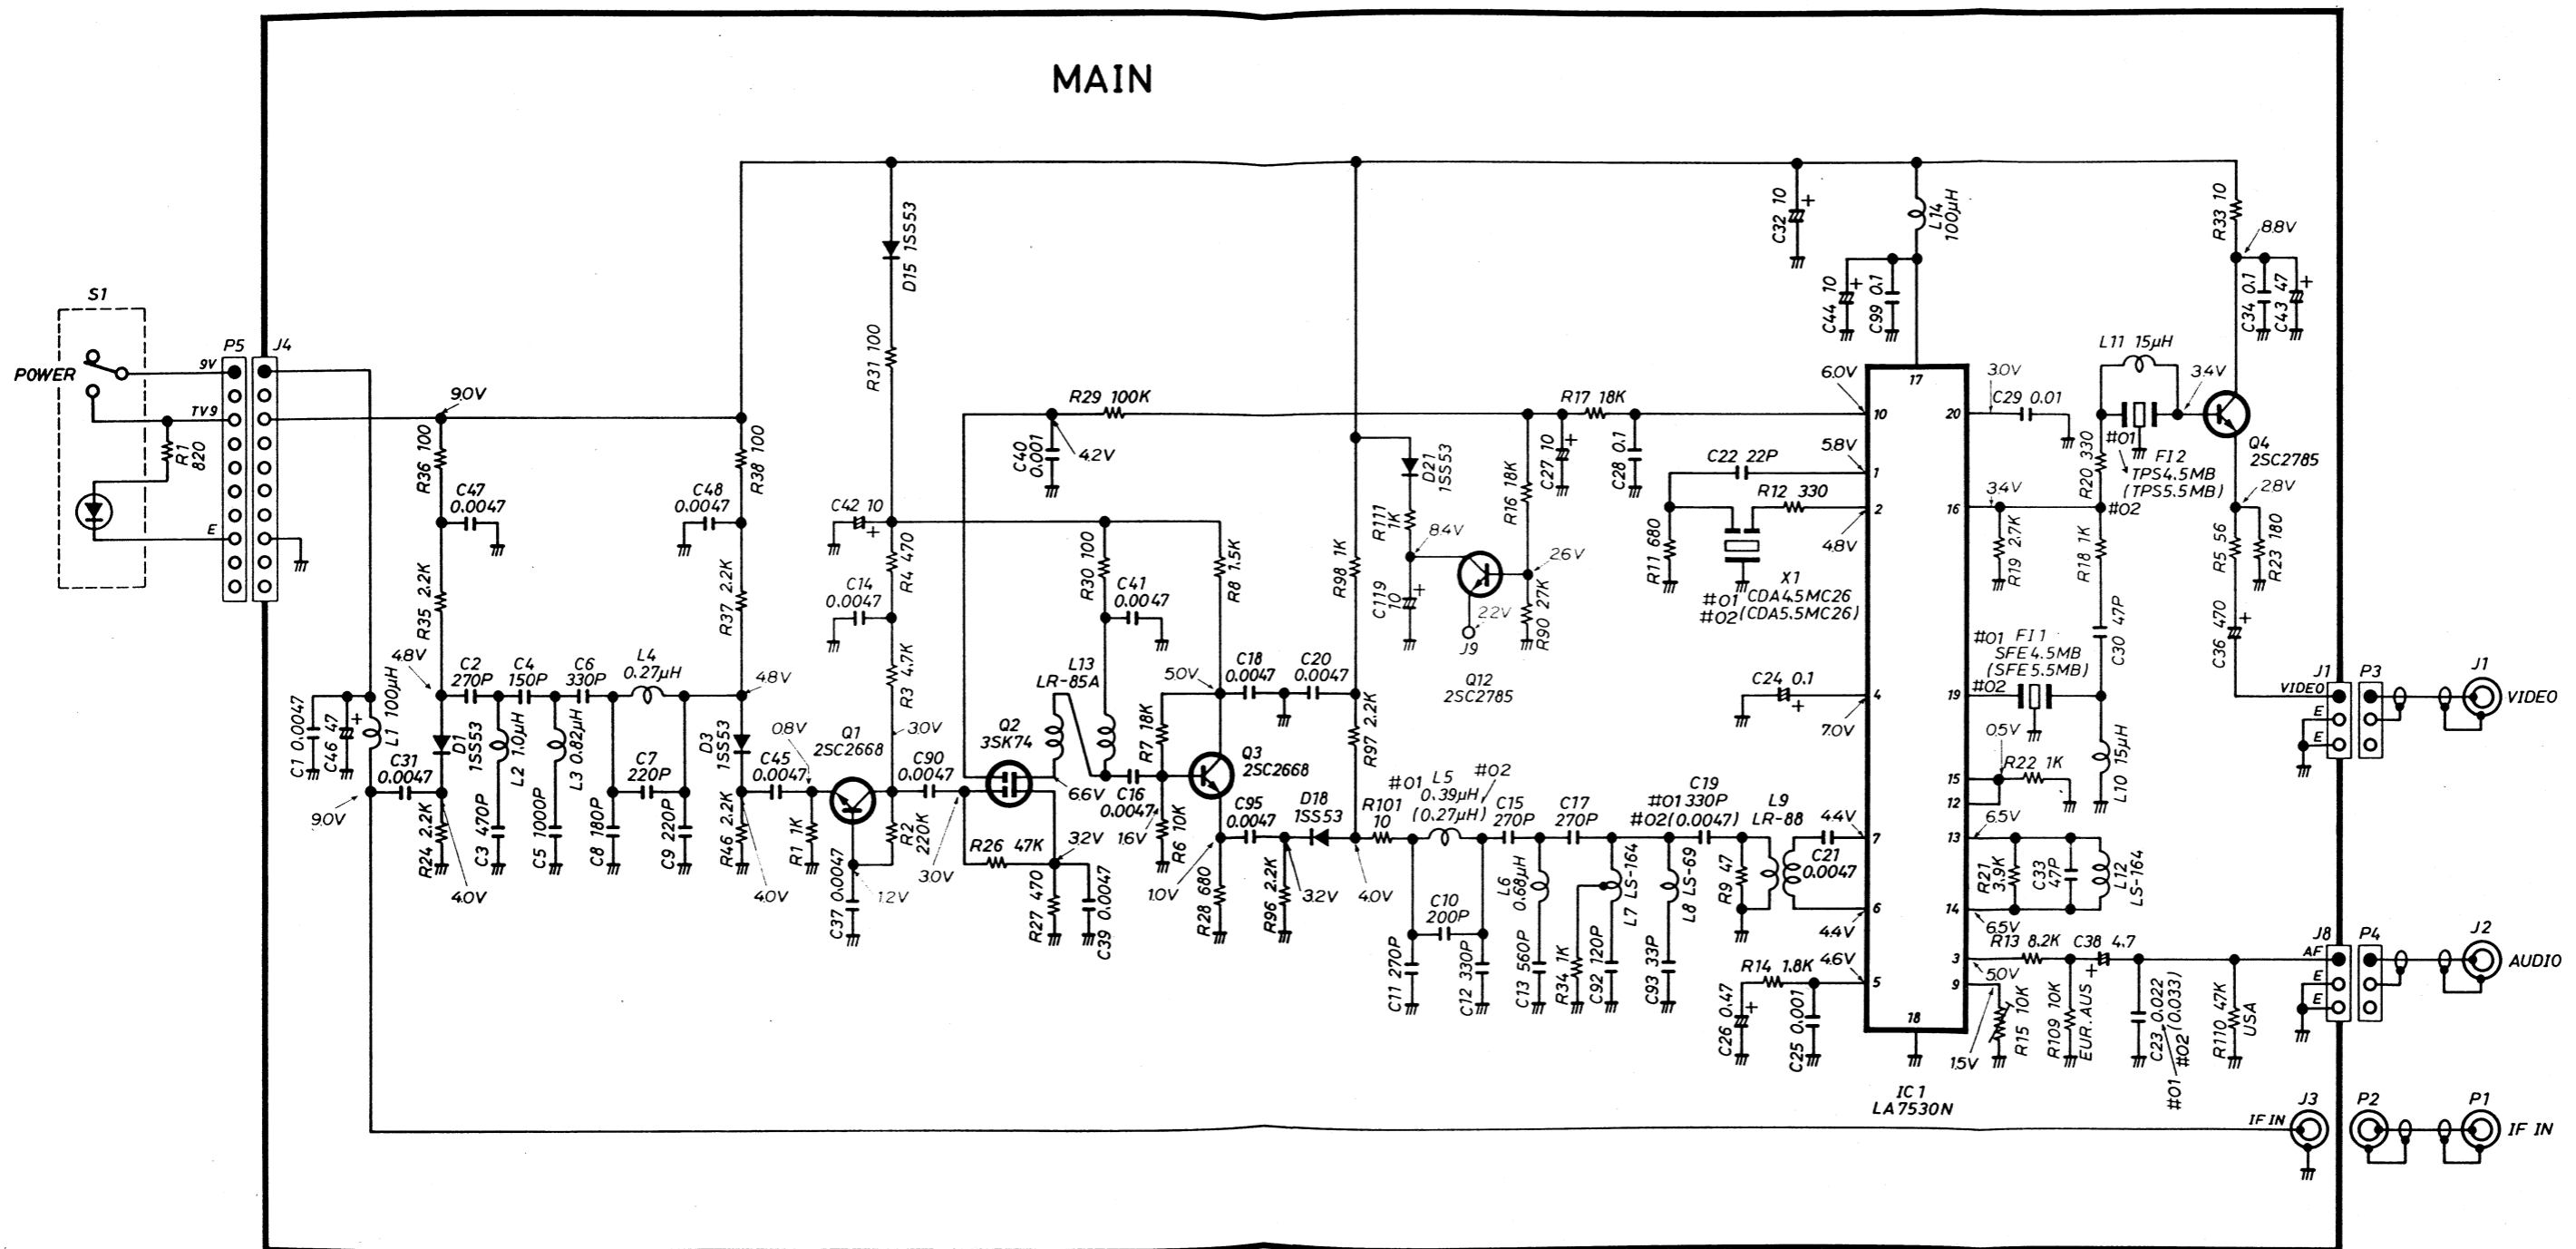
MAIN

S1
POWER
P5
J4
9V
TV9
E
R1 820
9.0V
R36 100
C47 0.0047
R35 2.2K
R38 100
C48 0.0047
R37 2.2K
D15 1SS53
R31 100
C42 10
C14 0.0047
R4 470
R3 4.7K
R29 100K
C40 0.001
4.2V
R30 100
C41 0.0047
R8 1.5K
L13 LR-85A
Q2 3SK74
R98 1K
D21 1SS53
R111 1K
8.4V
C119 10
J9
2.2V
Q12 2SC2785
R16 18K
C27 10
R17 18K
C28 0.1
2.6V
R90 27K
C32 10
L14 100μH
C44 10
C99 0.1
R33 10
8.8V
C34 0.1
C43 47
L11 15μH
3.4V
Q4 2SC2785
#01 F12 TPS4.5MB (TPS5.5MB)
#02
2.8V
R20 330
R18 1K
C30 47P
R5 56
R23 180
C36 470
R19 2.7K
3.4V
6.0V
5.8V
4.8V
C22 22P
R12 330
R11 680
X1
#01 CDA4.5MC26
#02 (CDA5.5MC26)
3.0V
C29 0.01
17
10
20
1
2
16
4
19
15
12
7
13
6
14
5
3
9
18
#01 F11 SFE4.5MB (SFE5.5MB)
#02
C24 0.1
7.0V
0.5V
R22 1K
L10 15μH
6.5V
R21 3.9K
C33 47P
L12 LS-164
6.5V
4.4V
4.4V
4.6V
R13 8.2K
C38 4.7
5.0V
1.5V
R15 10K
R109 10K EUR. AUS
C23 0.022 #02 (0.033) #01
R110 47K USA
IC1 LA7530N
R14 1.8K
C26 0.47
C25 0.001
J1 VIDEO E E
P3
J1
VIDEO
J8 AF E E
P4
J2
AUDIO
J3 IF IN
P2
P1
IF IN
C1 0.0047
C46 47
L1 100μH
4.8V
C31 0.0047
9.0V
D1 1SS53
R24 2.2K
4.0V
C2 270P
C4 150P
C6 330P
L4 0.27μH
L2 1.0μH
L3 0.82μH
C3 470P
C5 1000P
C8 180P
C7 220P
C9 220P
D3 1SS53
4.8V
R46 2.2K
4.0V
C45 0.0047
0.8V
Q1 2SC2668
R1 1K
C37 0.0047
1.2V
3.0V
R2 220K
C90 0.0047
3.0V
R26 47K
R27 470
3.2V
C39 0.0047
6.6V
C16 0.0047
1.6V
R7 18K
R6 10K
5.0V
Q3 2SC2668
C18 0.0047
C20 0.0047
R97 2.2K
C95 0.0047
D18 1SS53
1.0V
R28 680
R96 2.2K
3.2V
4.0V
R101 10
#01 L5 0.39μH (0.27μH) #02
C15 270P
C17 270P
C19 #01 330P #02 (0.0047)
L9 LR-88
C21 0.0047
R9 47
C10 200P
C11 270P
C12 330P
L6 0.68μH
C13 560P
R34 1K
C92 120P
L7 LS-164
L8 LS-69
C93 33P